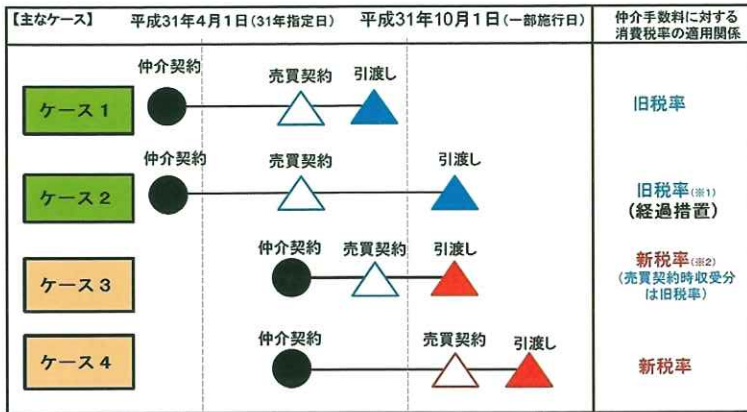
| 【主なケース】 | 平成31年4月1日（31年指定日） | 平成31年10月1日（一部施行日） | 仲介手数料に対する消費税率の適用関係 |
|---|---|---|---|
| ケース１ | 仲介契約　売買契約　引渡し | | 旧税率 |
| ケース２ | 仲介契約　売買契約 | 引渡し | 旧税率（※1）（経過措置） |
| ケース３ | 仲介契約　売買契約 | 引渡し | 新税率（※2）（売買契約時収受分は旧税率） |
| ケース４ | 仲介契約 | 売買契約　引渡し | 新税率 |